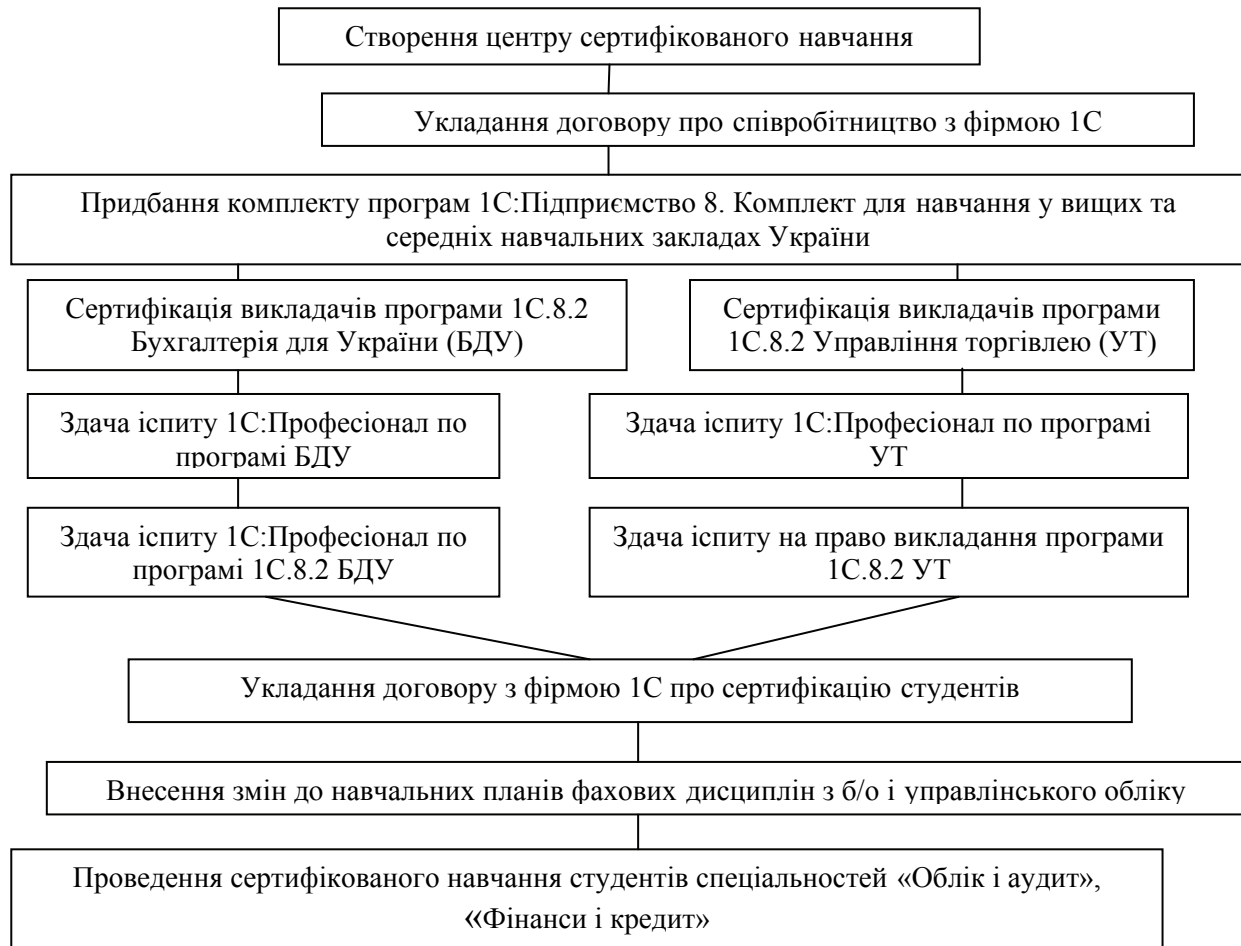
Створення центру сертифікованого навчання

Укладання договору про співробітництво з фірмою 1С

Придбання комплекту програм 1С:Підприємство 8. Комплект для навчання у вищих та середніх навчальних закладах України

Сертифікація викладачів програми 1С.8.2 Бухгалтерія для України (БДУ)

Сертифікація викладачів програми 1С.8.2 Управління торгівлею (УТ)

Здача іспиту 1С:Професіонал по програмі БДУ

Здача іспиту 1С:Професіонал по програмі УТ

Здача іспиту 1С:Професіонал по програмі 1С.8.2 БДУ

Здача іспиту на право викладання програми 1С.8.2 УТ

Укладання договору з фірмою 1С про сертифікацію студентів

Внесення змін до навчальних планів фахових дисциплін з б/о і управлінського обліку

Проведення сертифікованого навчання студентів спеціальностей «Облік і аудит», «Фінанси і кредит»